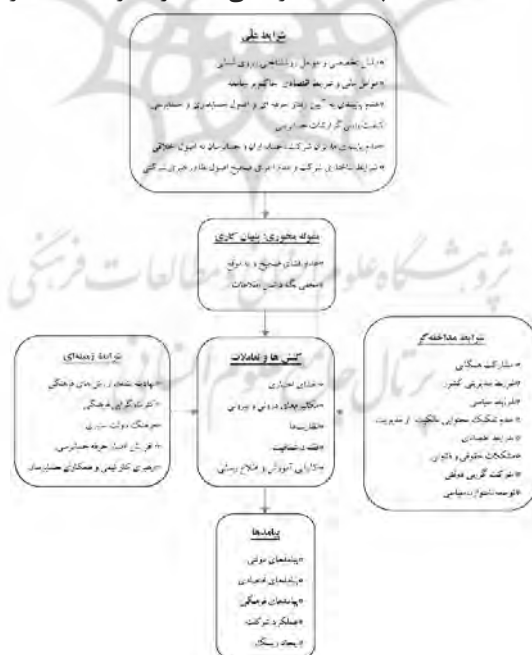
شرایط علی

*دلایل تخصصی و عوامل روانشناختی دروغ‌گویی
*عوامل مالی و شرایط اقتصادی حاکم بر جامعه
*عدم پایبندی به آیین رفتار حرفه‌ای و اصول حسابرسی و حسابداری
کیفیت پایین گزارشگری حسابرسی
*عدم پایبندی مدیران شرکت، حسابداران و حسابرسان به اصول اخلاقی
*شرایط ساختاری شرکت و عدم اجرای صحیح اصول نظام راهبری شرکتی

مقوله محوری: پنهان کاری

*عدم افشای صحیح و به موقع
*مخفی نگه داشتن اطلاعات

شرایط مداخله گر

*مشارکت همگانی
*شرایط مدیریتی کشور
*شرایط سیاسی
*عدم تفکیک محتوایی مالکیت از مدیریت
*شرایط اقتصادی
*مشکلات حقوقی و قانونی
*شرکت گریزی فوطی
*توسعه نامتوازن سیاسی

شرایط زمینه‌ای

*پیامدهای ضعف ارزش‌های فرهنگی
*نقش ناگزیری فرهنگی
*جو فرهنگ دولت محوری
*فرهنگ افشا در حرفه حسابرسی
*رهبری کاریزمایی و عملکرد حسابرسان

کنش ها و تعاملات

*عدالت اجتماعی
*مکانیزم‌های درونی و بیرونی
*نظارت‌ها
*سیاست‌های
*کارایی آموزش و اطلاع رسانی

پیامدها

*پیامدهای مالی
*پیامدهای اقتصادی
*پیامدهای فرهنگی
*عملکرد شرکت
*ایجاد ریسک

پژوهشگاه علوم انسانی و مطالعات فرهنگی
پرتال جامع علوم انسانی